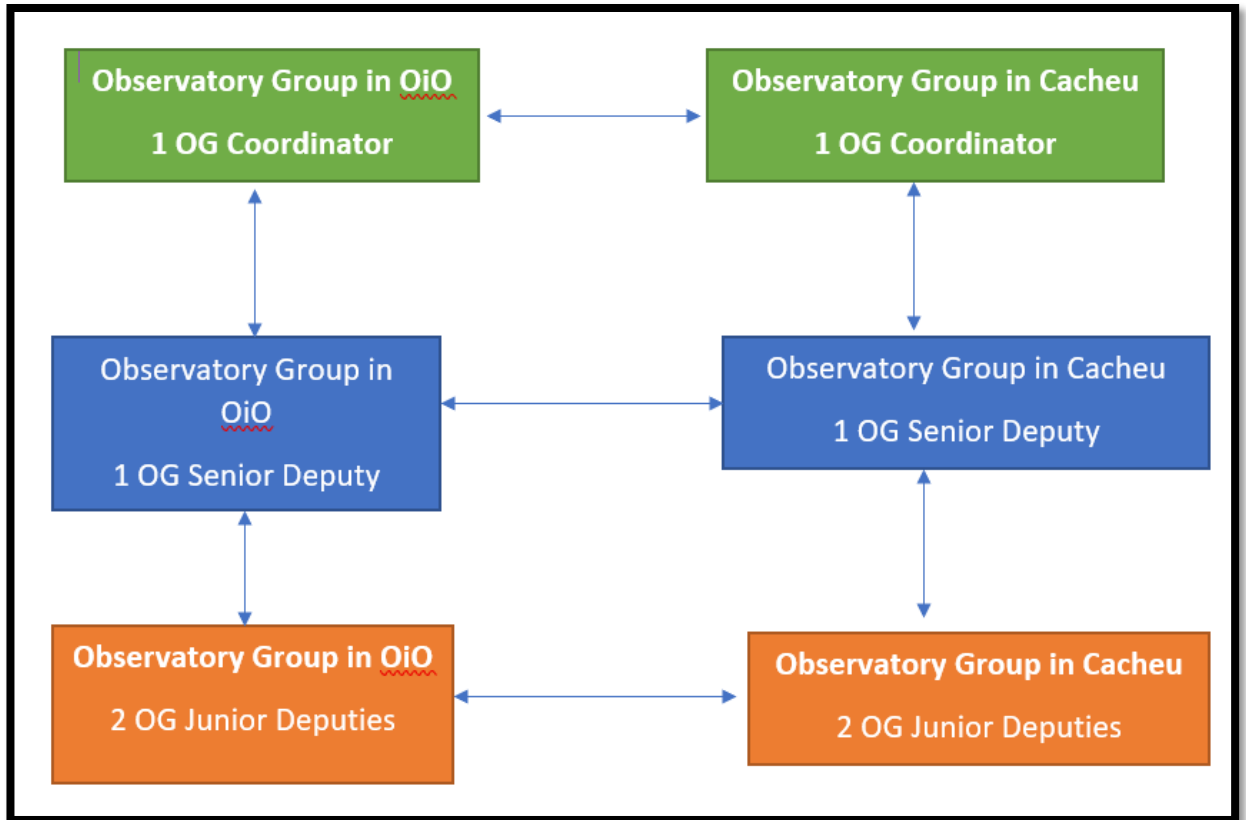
Observatory Group in OiO

1 OG Coordinator

Observatory Group in Cacheu

1 OG Coordinator

Observatory Group in OiO

1 OG Senior Deputy

Observatory Group in Cacheu

1 OG Senior Deputy

Observatory Group in OiO

2 OG Junior Deputies

Observatory Group in Cacheu

2 OG Junior Deputies